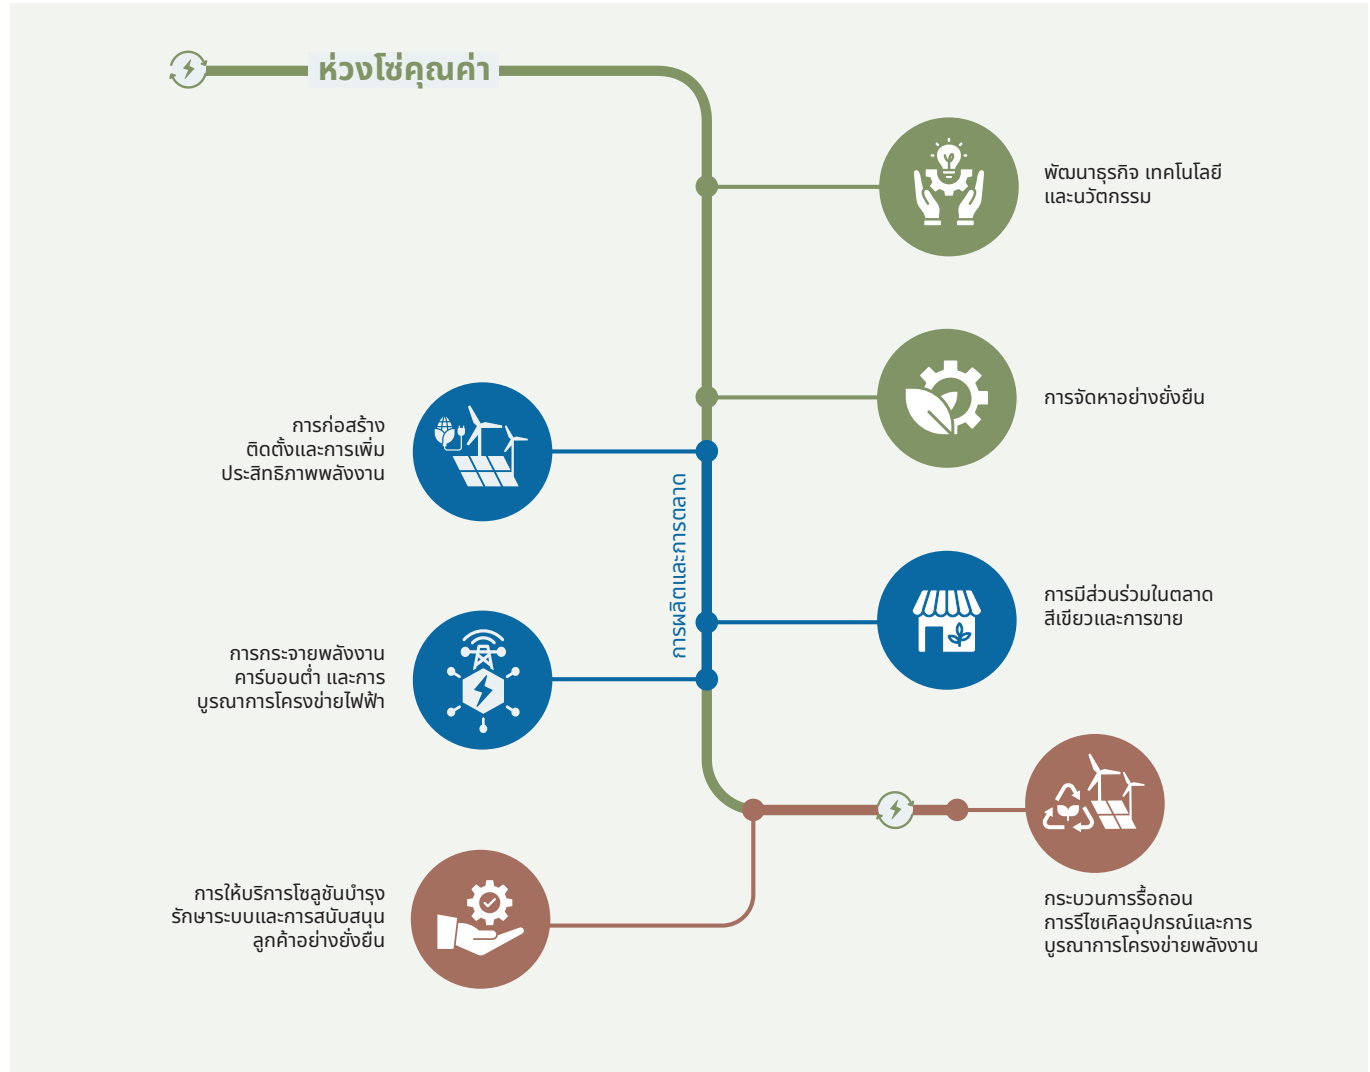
ห่วงโซ่คุณค่า

พัฒนาธุรกิจ เทคโนโลยี และนวัตกรรม

การจัดหาอย่างยั่งยืน

การก่อสร้าง ติดตั้งและการเพิ่ม ประสิทธิภาพพลังงาน

การผลิตและการตลาด

การมีส่วนร่วมในตลาด สีเขียวและการขาย

การกระจายพลังงาน คาร์บอนต่ำ และการ บูรณาการโครงข่ายไฟฟ้า

การให้บริการโซลูชันบำรุง รักษาระบบและการสนับสนุน ลูกค้าอย่างยั่งยืน

กระบวนการรื้อถอน การรีไซเคิลอุปกรณ์และการ บูรณาการโครงข่ายพลังงาน